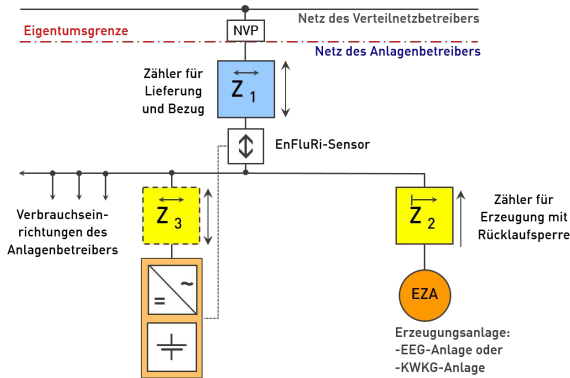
Netz des Verteilnetzbetreibers

Eigentumsgrenze

NVP

Netz des Anlagenbetreibers

Zähler für Lieferung und Bezug

$Z_1$

EnFluRi-Sensor

Verbrauchseinrichtungen des Anlagenbetreibers

$Z_3$

=

~

$Z_2$

Zähler für Erzeugung mit Rücklaufsperre

EZA

Erzeugungsanlage:
-EEG-Anlage oder
-KWKG-Anlage